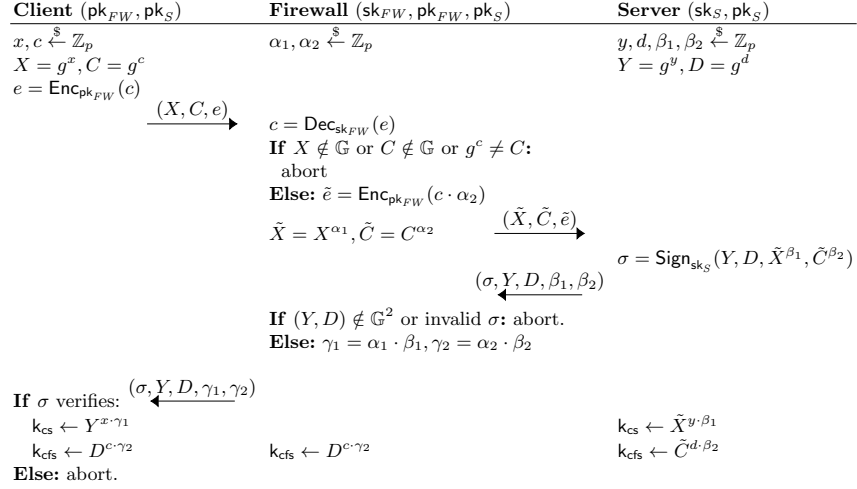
**Client** $(\mathsf{pk}_{FW}, \mathsf{pk}_S)$

$x, c \xleftarrow{\$} \mathbb{Z}_p$
$X = g^x, C = g^c$
$e = \mathsf{Enc}_{\mathsf{pk}_{FW}}(c)$

$\xrightarrow{(X, C, e)}$

**Firewall** $(\mathsf{sk}_{FW}, \mathsf{pk}_{FW}, \mathsf{pk}_S)$

$\alpha_1, \alpha_2 \xleftarrow{\$} \mathbb{Z}_p$

$c = \mathsf{Dec}_{\mathsf{sk}_{FW}}(e)$
**If** $X \notin \mathbb{G}$ or $C \notin \mathbb{G}$ or $g^c \neq C$**:** abort
**Else:** $\tilde{e} = \mathsf{Enc}_{\mathsf{pk}_{FW}}(c \cdot \alpha_2)$
$\tilde{X} = X^{\alpha_1}, \tilde{C} = C^{\alpha_2}$

$\xrightarrow{(\tilde{X}, \tilde{C}, \tilde{e})}$

**Server** $(\mathsf{sk}_S, \mathsf{pk}_S)$

$y, d, \beta_1, \beta_2 \xleftarrow{\$} \mathbb{Z}_p$
$Y = g^y, D = g^d$

$\sigma = \mathsf{Sign}_{\mathsf{sk}_S}(Y, D, \tilde{X}^{\beta_1}, \tilde{C}^{\beta_2})$

$\xleftarrow{(\sigma, Y, D, \beta_1, \beta_2)}$

**If** $(Y, D) \notin \mathbb{G}^2$ or invalid $\sigma$**:** abort.
**Else:** $\gamma_1 = \alpha_1 \cdot \beta_1, \gamma_2 = \alpha_2 \cdot \beta_2$

**If** $\sigma$ verifies: $\xleftarrow{(\sigma, Y, D, \gamma_1, \gamma_2)}$
$\mathsf{k}_{\mathsf{cs}} \leftarrow Y^{x \cdot \gamma_1}$
$\mathsf{k}_{\mathsf{cfs}} \leftarrow D^{c \cdot \gamma_2}$
**Else:** abort.

$\mathsf{k}_{\mathsf{cfs}} \leftarrow D^{c \cdot \gamma_2}$

$\mathsf{k}_{\mathsf{cs}} \leftarrow \tilde{X}^{y \cdot \beta_1}$
$\mathsf{k}_{\mathsf{cfs}} \leftarrow \tilde{C}^{d \cdot \beta_2}$